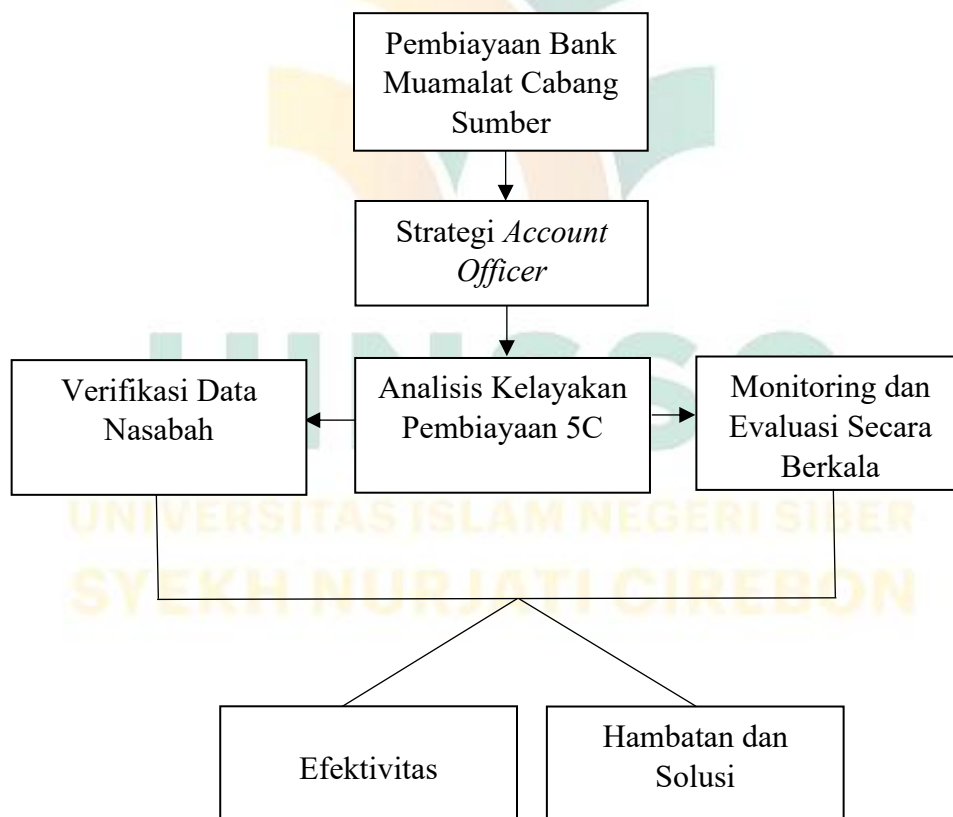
Pembiayaan Bank Muamalat Cabang Sumber

Strategi *Account Officer*

Verifikasi Data Nasabah

Analisis Kelayakan Pembiayaan 5C

Monitoring dan Evaluasi Secara Berkala

UNIVERSITAS ISLAM NEGERI SIBER SYEKH NURJATI CIREBON

Efektivitas

Hambatan dan Solusi